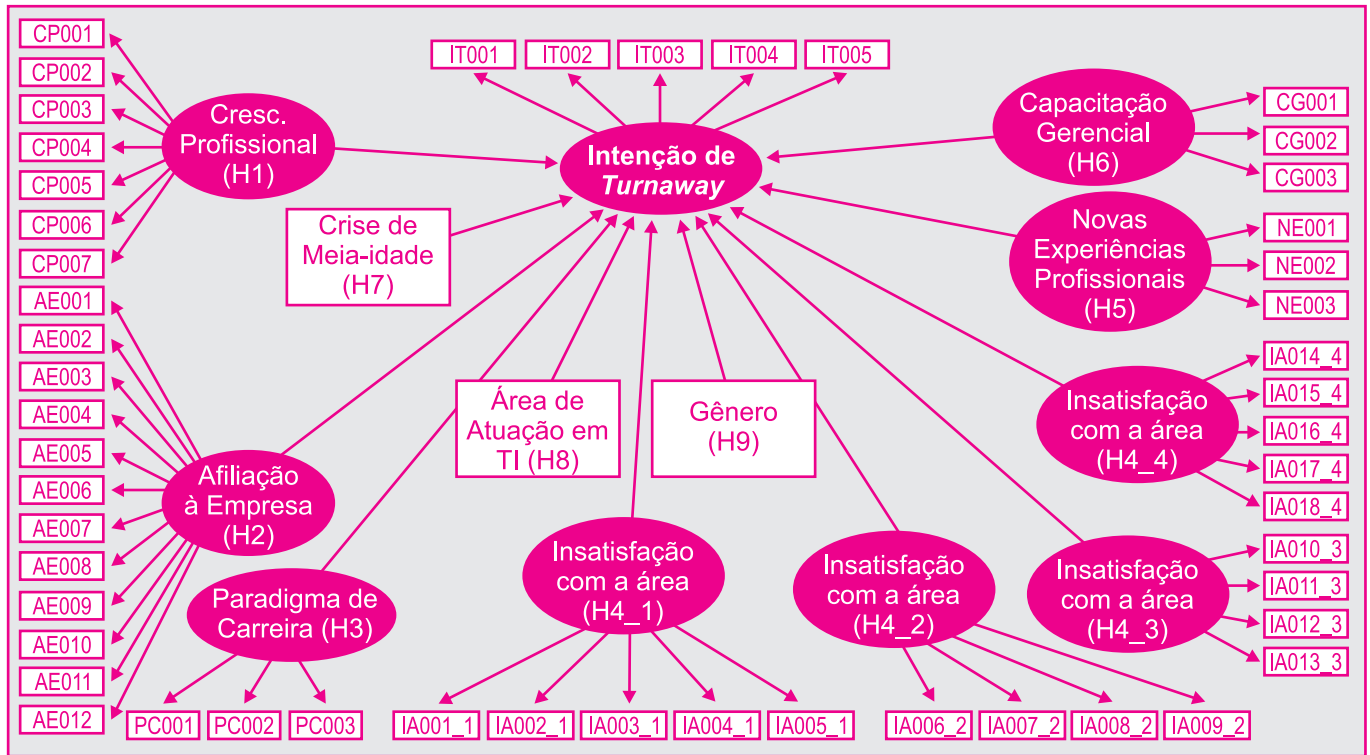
CP001
CP002
CP003
CP004
CP005
CP006
CP007

Cresc. Profissional (H1)

IT001 IT002 IT003 IT004 IT005

Intenção de *Turnaway*

Capacitação Gerencial (H6)

CG001
CG002
CG003

Crise de Meia-idade (H7)

Novas Experiências Profissionais (H5)

NE001
NE002
NE003

AE001
AE002
AE003
AE004
AE005
AE006
AE007
AE008
AE009
AE010
AE011
AE012

Afiliação à Empresa (H2)

Área de Atuação em TI (H8)

Gênero (H9)

Insatisfação com a área (H4_4)

IA014_4
IA015_4
IA016_4
IA017_4
IA018_4

Paradigma de Carreira (H3)

Insatisfação com a área (H4_1)

Insatisfação com a área (H4_2)

Insatisfação com a área (H4_3)

IA010_3
IA011_3
IA012_3
IA013_3

PC001 PC002 PC003

IA001_1 IA002_1 IA003_1 IA004_1 IA005_1

IA006_2 IA007_2 IA008_2 IA009_2